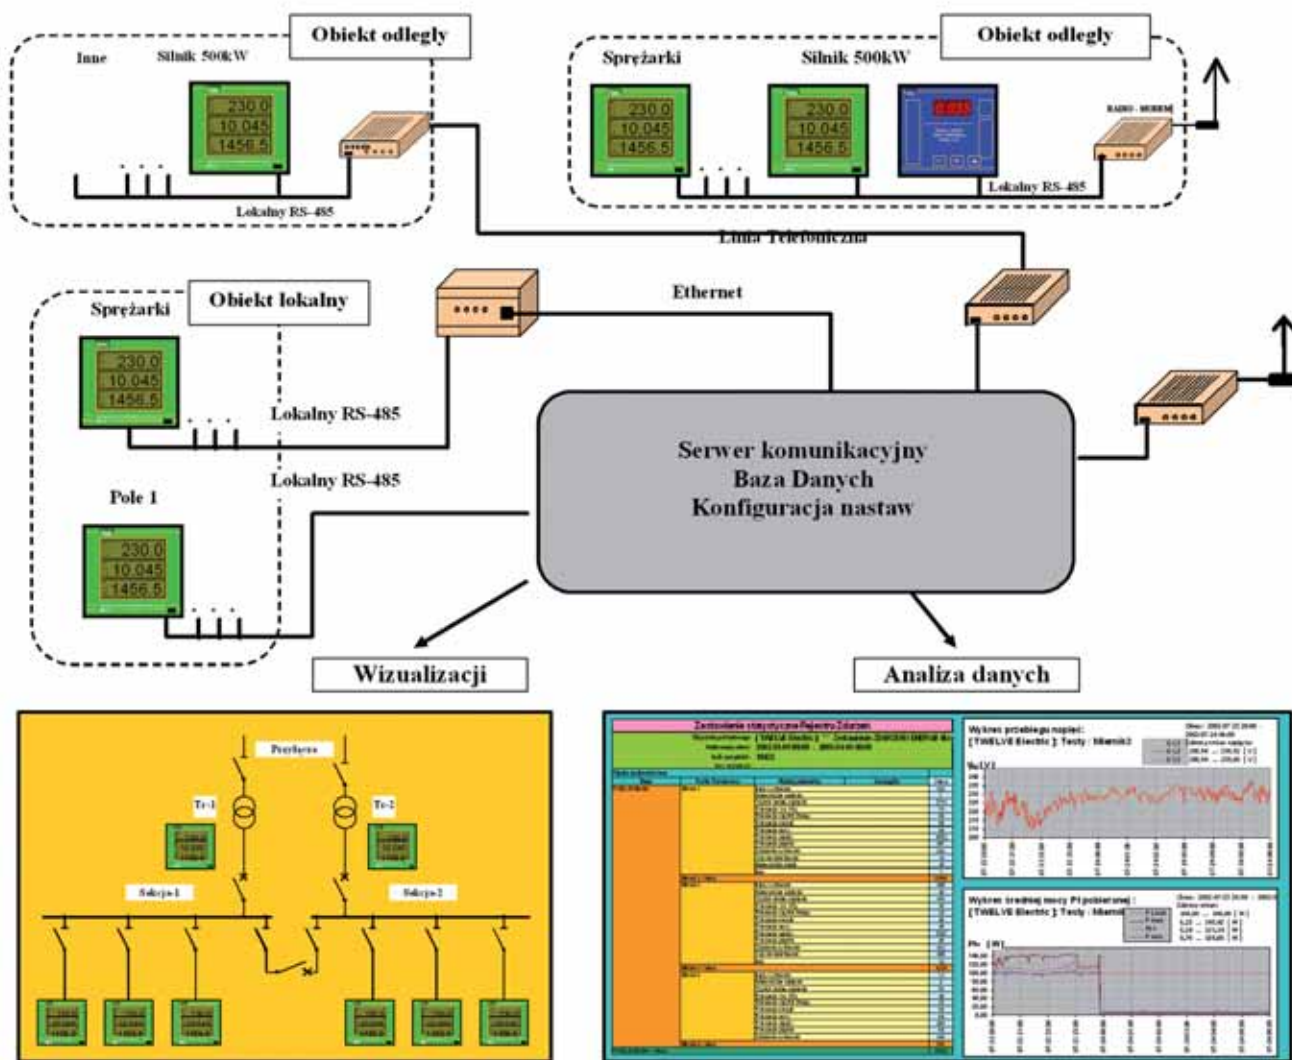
Obiekt odległy

Inne

Silnik 500kW

230.0
10.045
1456.5

Lokalny RS-485

Obiekt odległy

Sprężarki

Silnik 500kW

230.0
10.045
1456.5

230.0
10.045
1456.5

RADIO - MODEM

Lokalny RS-485

Linia Telefoniczna

Obiekt lokalny

Sprężarki

230.0
10.045
1456.5

Ethernet

Lokalny RS-485

Lokalny RS-485

Pole 1

230.0
10.045
1456.5

Serwer komunikacyjny
Baza Danych
Konfiguracja nastaw

Wizualizacji

Analiza danych

Przyłącze

Tr-1

Tr-2

Sekcja-1

Sekcja-2

Zestawienie statystyczne Rejestru Zdarzeń

[TWELVE Electric]

Wykres przebiegu napięć:
[TWELVE Electric ]: Testy : Miernik3

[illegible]

Wykres średniej mocy P) pobieranej :
[TWELVE Electric ]: Testy : Miernik

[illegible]